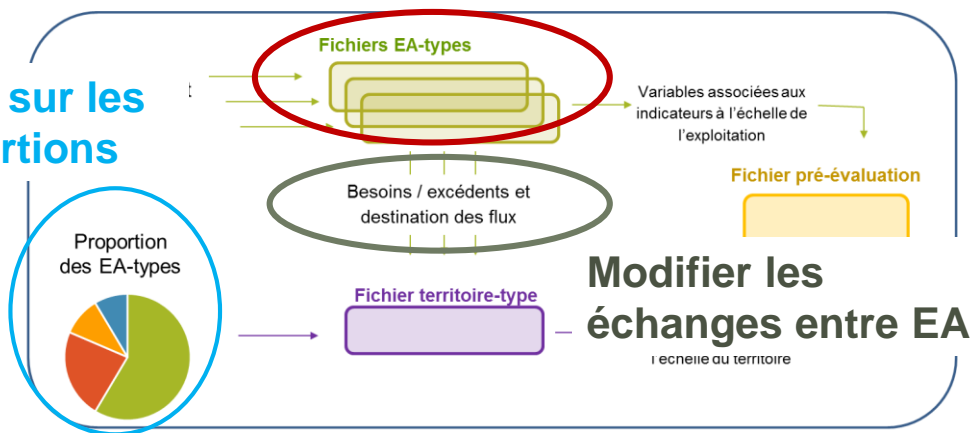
sur les
rtions

t

Fichiers EA-types

Variables associées aux indicateurs à l'échelle de l'exploitation

Besoins / excédents et destination des flux

Fichier pré-évaluation

Proportion des EA-types

Fichier territoire-type

Modifier les échanges entre EA

l'échelle du territoire